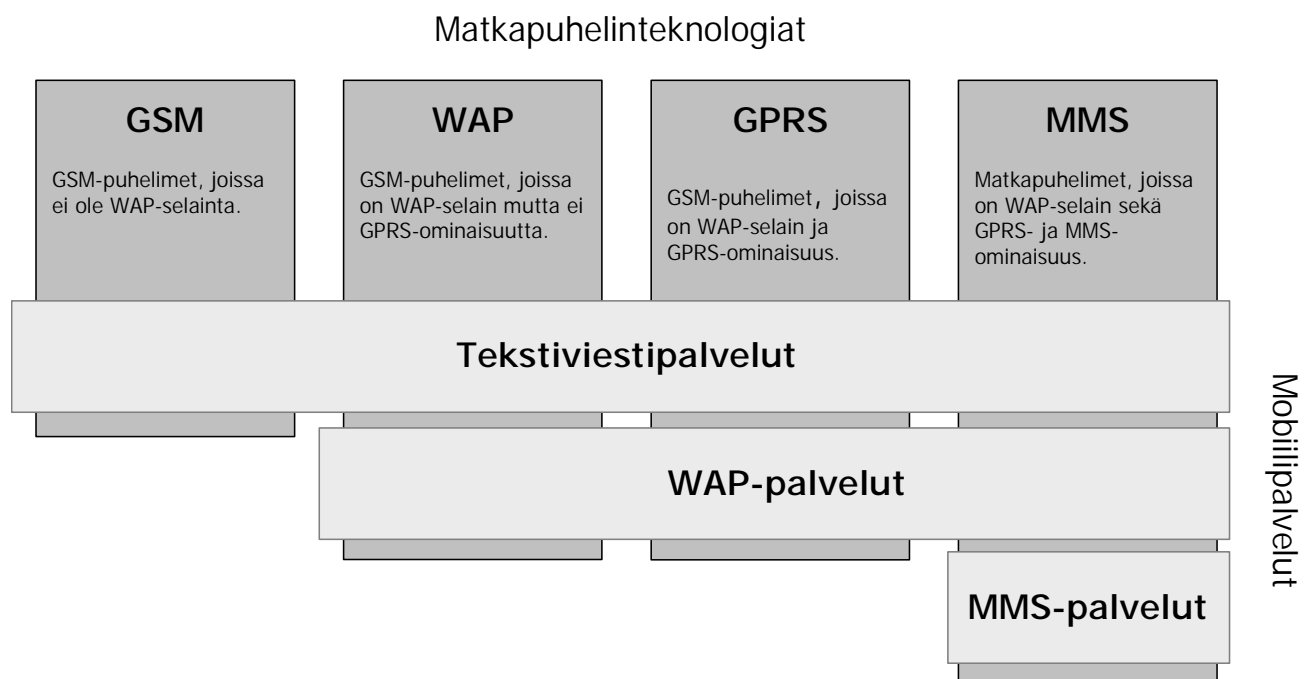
Matkapuhelinteknologiat

GSM

GSM-puhelimet, joissa ei ole WAP-selainta.

WAP

GSM-puhelimet, joissa on WAP-selain mutta ei GPRS-ominaisuutta.

GPRS

GSM-puhelimet, joissa on WAP-selain ja GPRS-ominaisuus.

MMS

Matkapuhelimet, joissa on WAP-selain sekä GPRS- ja MMS-ominaisuus.

Tekstiviestipalvelut

WAP-palvelut

MMS-palvelut

Mobiilipalvelut